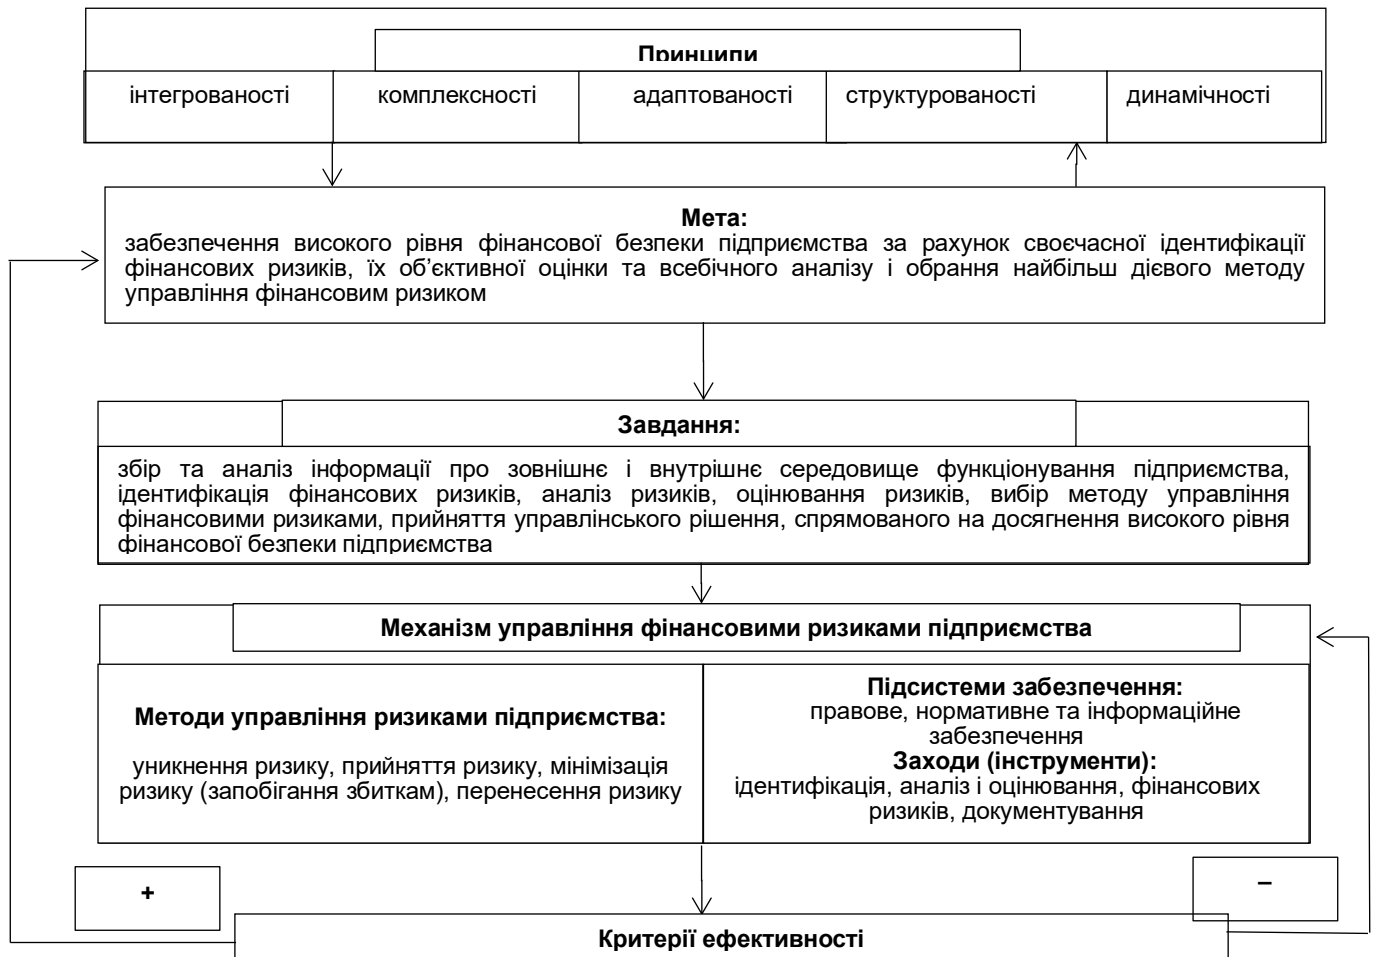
Принципи

| інтегрованості | комплексності | адаптованості | структурованості | динамічності |
|---|---|---|---|---|

Мета:
забезпечення високого рівня фінансової безпеки підприємства за рахунок своєчасної ідентифікації фінансових ризиків, їх об'єктивної оцінки та всебічного аналізу і обрання найбільш дієвого методу управління фінансовим ризиком

Завдання:
збір та аналіз інформації про зовнішнє і внутрішнє середовище функціонування підприємства, ідентифікація фінансових ризиків, аналіз ризиків, оцінювання ризиків, вибір методу управління фінансовими ризиками, прийняття управлінського рішення, спрямованого на досягнення високого рівня фінансової безпеки підприємства

Механізм управління фінансовими ризиками підприємства

Методи управління ризиками підприємства:
уникнення ризику, прийняття ризику, мінімізація ризику (запобігання збиткам), перенесення ризику

Підсистеми забезпечення:
правове, нормативне та інформаційне забезпечення
Заходи (інструменти):
ідентифікація, аналіз і оцінювання, фінансових ризиків, документування

+

–

Критерії ефективності